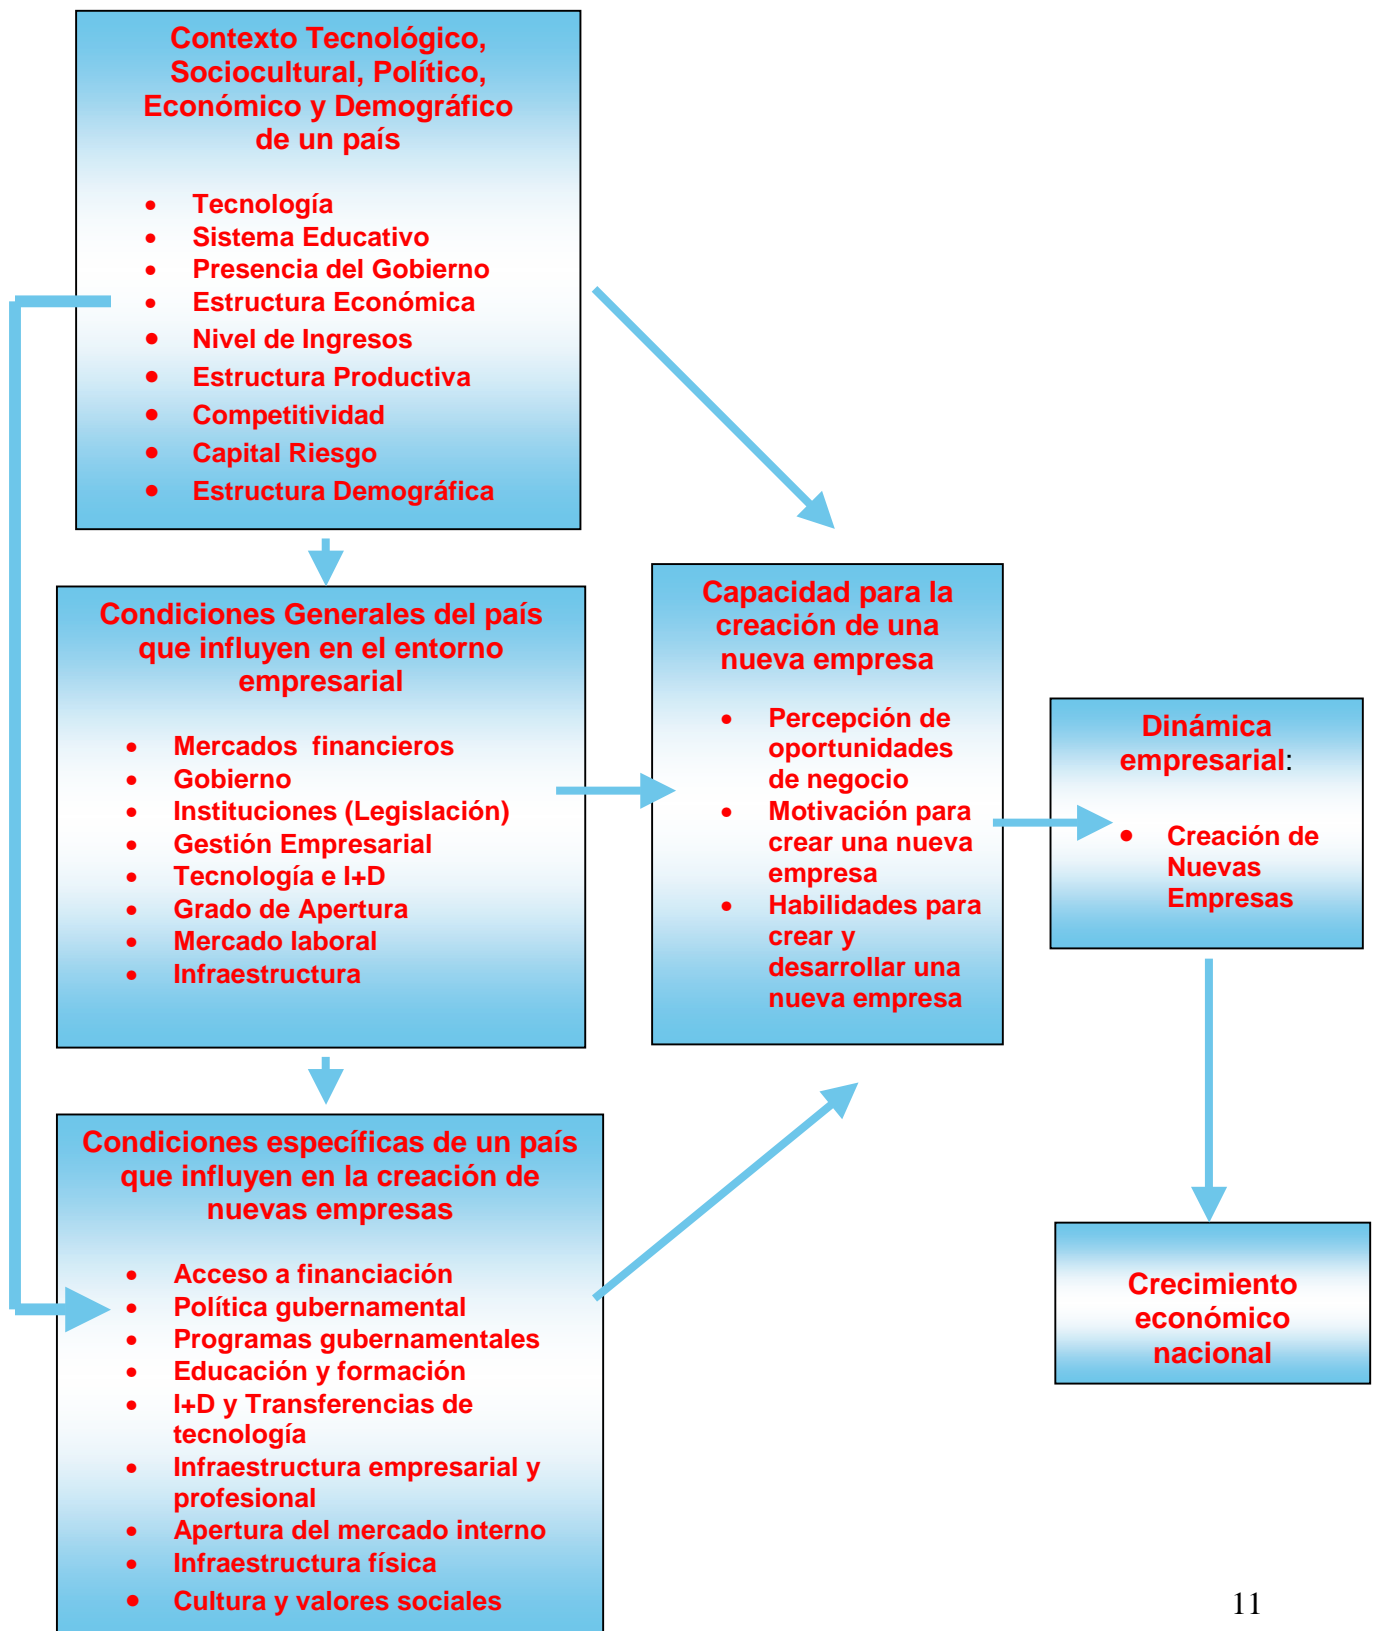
Contexto Tecnológico, Sociocultural, Político, Económico y Demográfico de un país

- Tecnología
- Sistema Educativo
- Presencia del Gobierno
- Estructura Económica
- Nivel de Ingresos
- Estructura Productiva
- Competitividad
- Capital Riesgo
- Estructura Demográfica

Condiciones Generales del país que influyen en el entorno empresarial

- Mercados financieros
- Gobierno
- Instituciones (Legislación)
- Gestión Empresarial
- Tecnología e I+D
- Grado de Apertura
- Mercado laboral
- Infraestructura

Condiciones específicas de un país que influyen en la creación de nuevas empresas

- Acceso a financiación
- Política gubernamental
- Programas gubernamentales
- Educación y formación
- I+D y Transferencias de tecnología
- Infraestructura empresarial y profesional
- Apertura del mercado interno
- Infraestructura física
- Cultura y valores sociales

Capacidad para la creación de una nueva empresa

- Percepción de oportunidades de negocio
- Motivación para crear una nueva empresa
- Habilidades para crear y desarrollar una nueva empresa

Dinámica empresarial:

- Creación de Nuevas Empresas

Crecimiento económico nacional

11